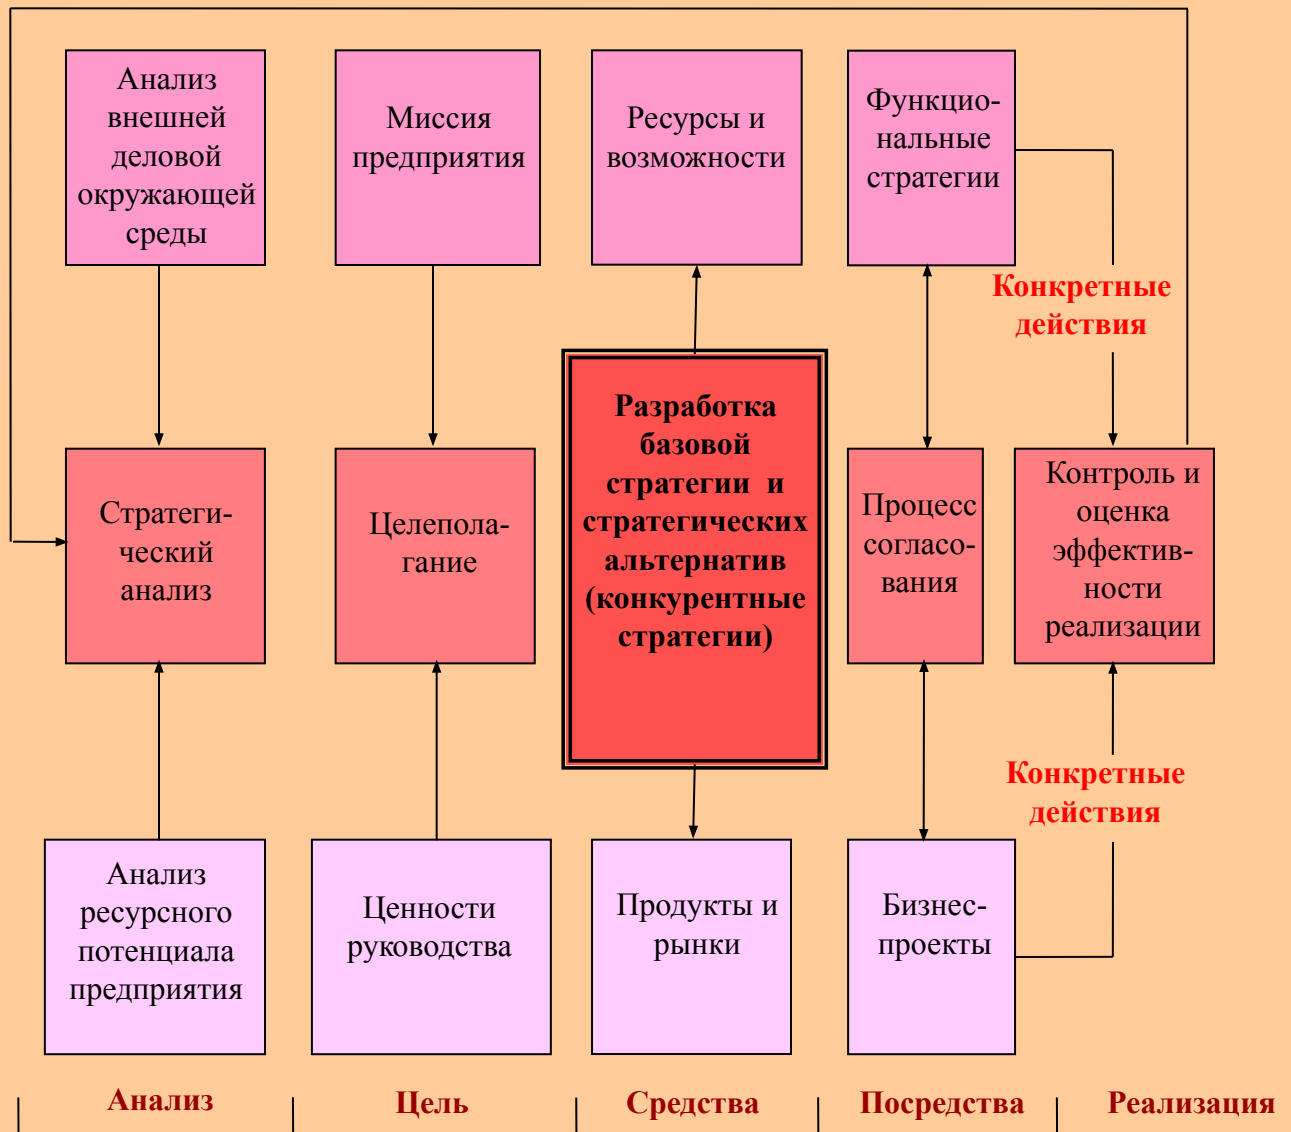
Анализ внешней деловой окружающей среды

Миссия предприятия

Ресурсы и возможности

Функциональные стратегии

Конкретные действия

Стратегический анализ

Целеполагание

Разработка базовой стратегии и стратегических альтернатив (конкурентные стратегии)

Процесс согласования

Контроль и оценка эффективности реализации

Конкретные действия

Анализ ресурсного потенциала предприятия

Ценности руководства

Продукты и рынки

Бизнес-проекты

Анализ

Цель

Средства

Посредства

Реализация